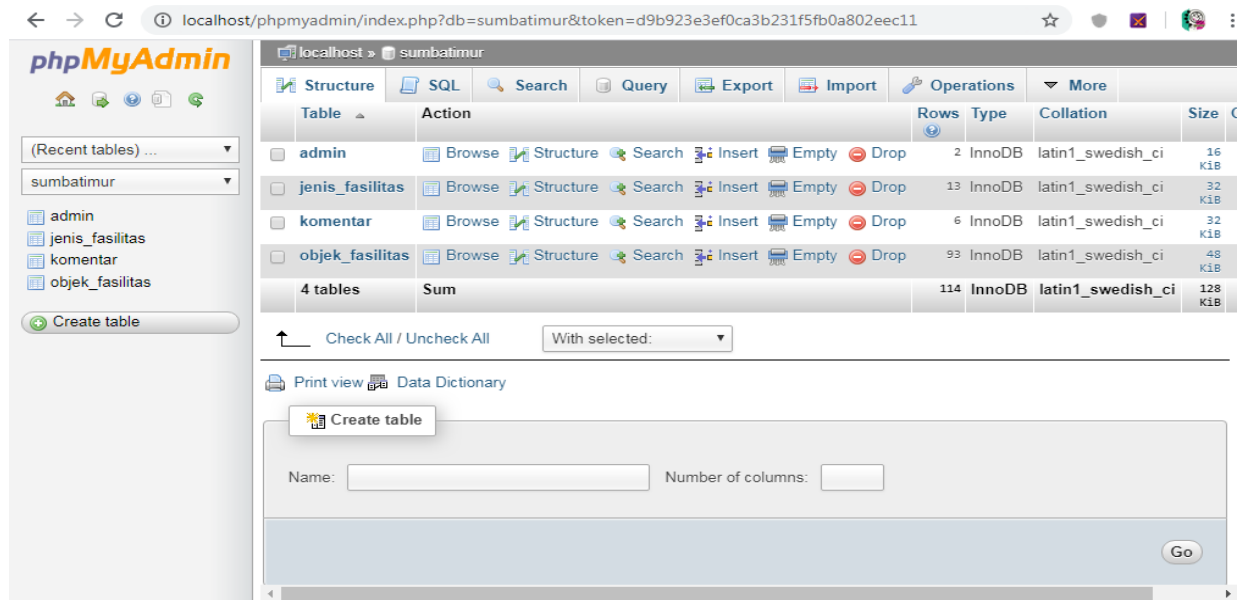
localhost/phpmyadmin/index.php?db=sumbatimur&token=d9b923e3ef0ca3b231f5fb0a802eec11

phpMyAdmin

(Recent tables) ...
sumbatimur
admin
jenis_fasilitas
komentar
objek_fasilitas
Create table

localhost » sumbatimur

Structure SQL Search Query Export Import Operations More

| Table | Action | Rows | Type | Collation | Size |
|---|---|---|---|---|---|
| admin | Browse Structure Search Insert Empty Drop | 2 | InnoDB | latin1_swedish_ci | 16 KiB |
| jenis_fasilitas | Browse Structure Search Insert Empty Drop | 13 | InnoDB | latin1_swedish_ci | 32 KiB |
| komentar | Browse Structure Search Insert Empty Drop | 6 | InnoDB | latin1_swedish_ci | 32 KiB |
| objek_fasilitas | Browse Structure Search Insert Empty Drop | 93 | InnoDB | latin1_swedish_ci | 48 KiB |
| 4 tables | Sum | 114 | InnoDB | latin1_swedish_ci | 128 KiB |

Check All / Uncheck All With selected:

Print view Data Dictionary

Create table

Name: Number of columns:

Go